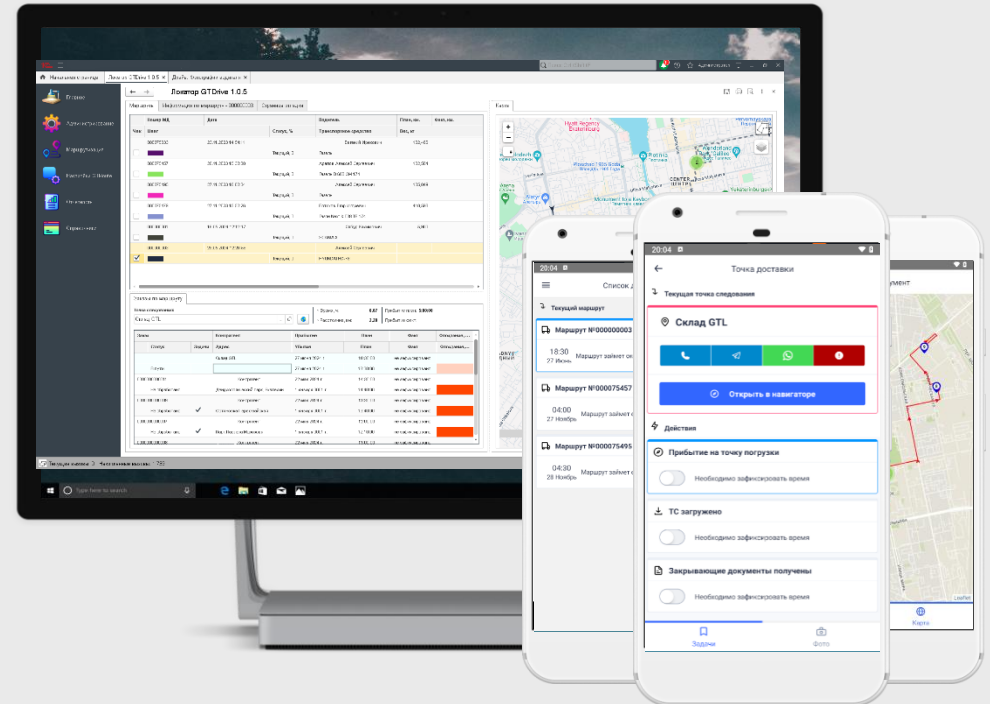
Локатор GTDrive 1.0.5

Маршруты

Карта

Номер МЛ

Дата

Водитель

Статус, %

Транспортное средство

Вес, кг

Маршруты по маршруту

Склад GTL

20:04

Список

Текущий маршрут

Маршрут №000000003

18:30
27 Июнь

Маршрут займет

Маршрут №000075457

04:00
27 Ноябрь

Маршрут займет

Маршрут №000075495

04:30
28 Ноябрь

Маршрут займет

20:04

Точка доставки

Текущая точка следования

Склад GTL

Открыть в навигаторе

Действия

Прибытие на точку погрузки

Необходимо зафиксировать время

ТС загружено

Необходимо зафиксировать время

Закрывающие документы получены

Необходимо зафиксировать время

Задачи

Фото

Карта

Search the web